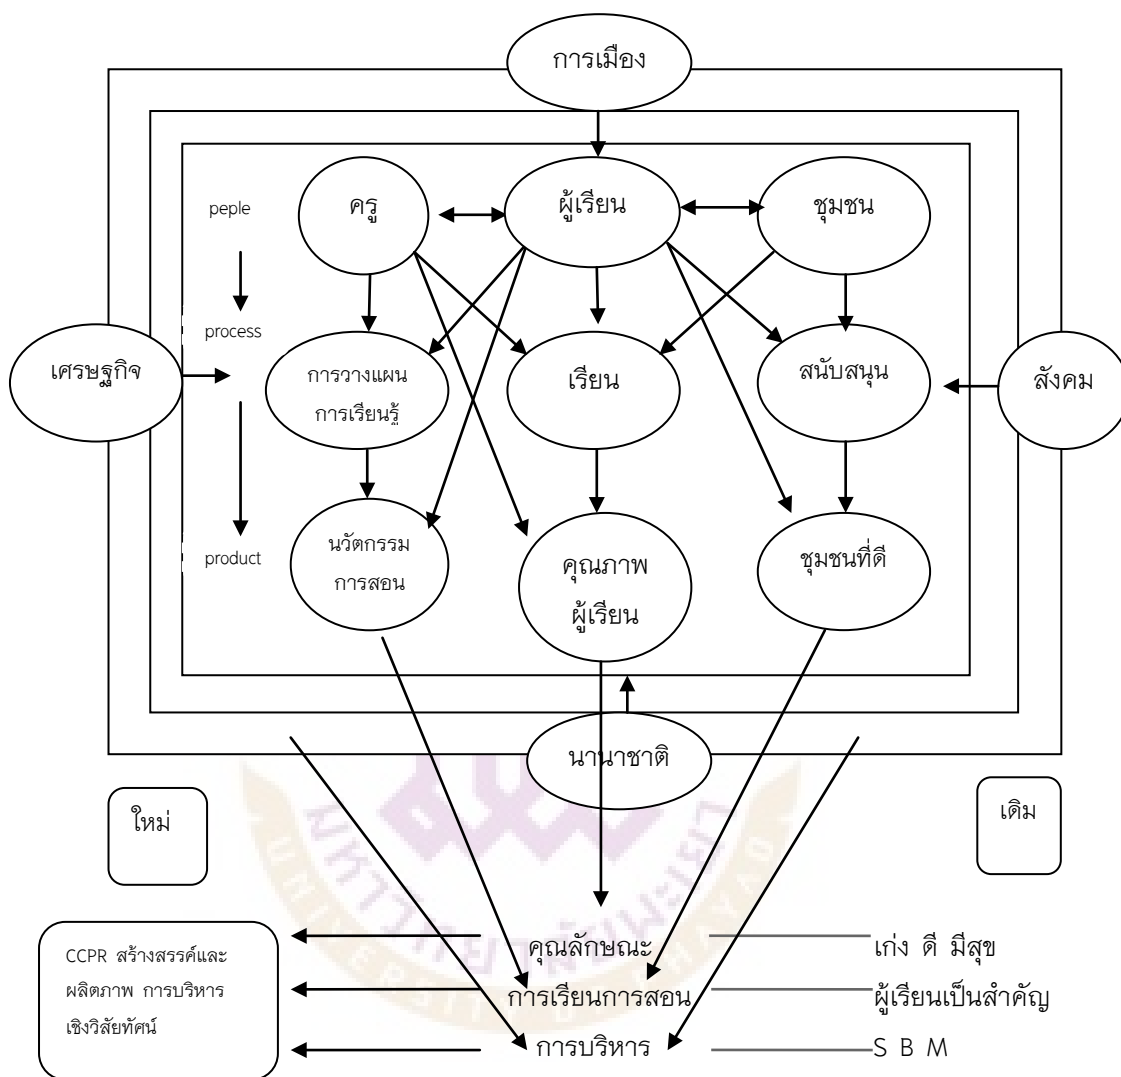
การเมือง

peple

process

product

ครู

ผู้เรียน

ชุมชน

เศรษฐกิจ

การวางแผน การเรียนรู้

เรียน

สนับสนุน

สังคม

นวัตกรรม การสอน

คุณภาพ ผู้เรียน

ชุมชนที่ดี

นานาชาติ

ใหม่

เดิม

CCPR สร้างสรรค์และผลิตภาพ การบริหารเชิงวิสัยทัศน์

คุณลักษณะ

การเรียนการสอน

การบริหาร

เก่ง ดี มีสุข

ผู้เรียนเป็นสำคัญ

S B M